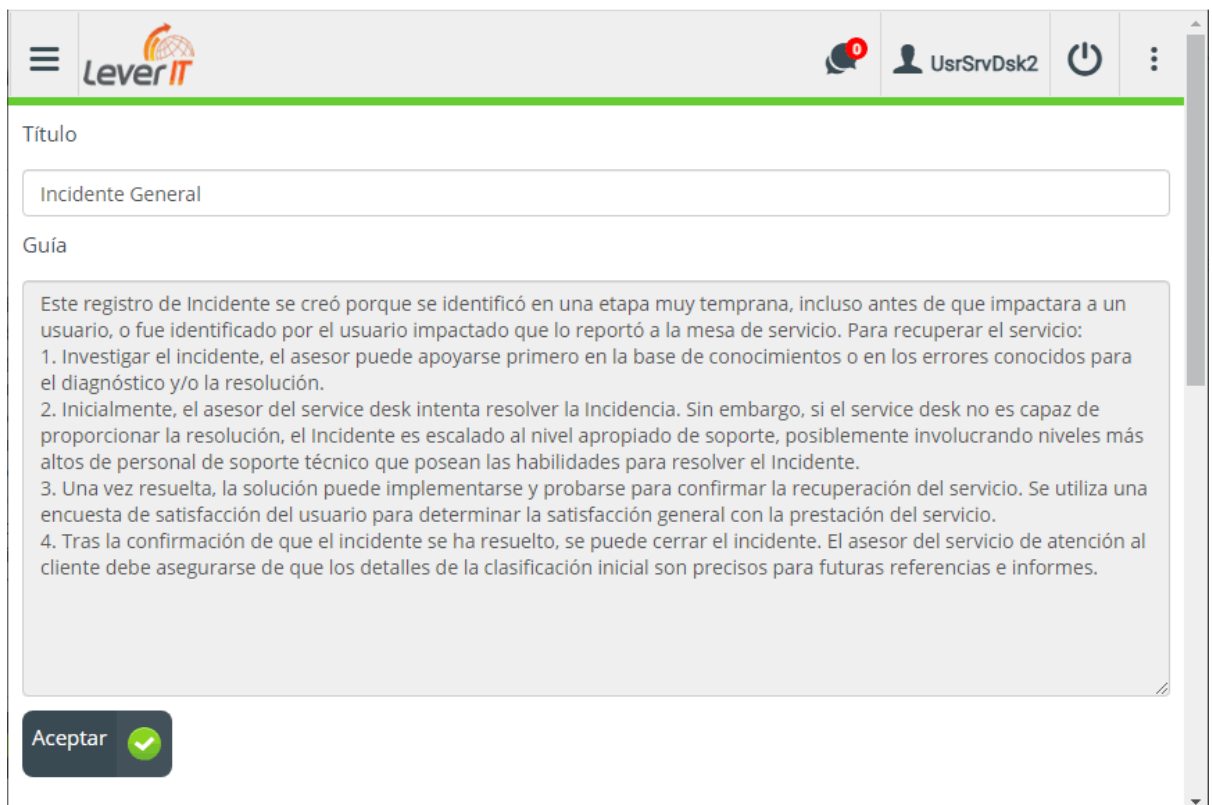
LeverIT

0

UsrSrvDsk2

Título

Incidente General

Guía

Este registro de Incidente se creó porque se identificó en una etapa muy temprana, incluso antes de que impactara a un usuario, o fue identificado por el usuario impactado que lo reportó a la mesa de servicio. Para recuperar el servicio:
1. Investigar el incidente, el asesor puede apoyarse primero en la base de conocimientos o en los errores conocidos para el diagnóstico y/o la resolución.
2. Inicialmente, el asesor del service desk intenta resolver la Incidencia. Sin embargo, si el service desk no es capaz de proporcionar la resolución, el Incidente es escalado al nivel apropiado de soporte, posiblemente involucrando niveles más altos de personal de soporte técnico que posean las habilidades para resolver el Incidente.
3. Una vez resuelta, la solución puede implementarse y probarse para confirmar la recuperación del servicio. Se utiliza una encuesta de satisfacción del usuario para determinar la satisfacción general con la prestación del servicio.
4. Tras la confirmación de que el incidente se ha resuelto, se puede cerrar el incidente. El asesor del servicio de atención al cliente debe asegurarse de que los detalles de la clasificación inicial son precisos para futuras referencias e informes.

Aceptar